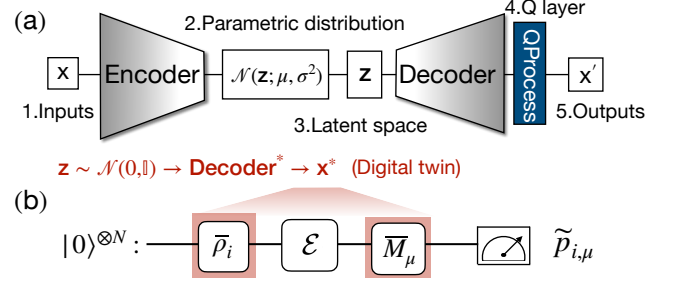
(a)

2.Parametric distribution

4.Q layer

x

Encoder

$\mathcal{N}(\mathbf{z}; \mu, \sigma^2)$

z

Decoder

QProcess

x′

1.Inputs

3.Latent space

5.Outputs

$\mathbf{z} \sim \mathcal{N}(0, \mathbb{I}) \rightarrow$ Decoder$^* \rightarrow \mathbf{x}^*$ (Digital twin)

(b)

$|0\rangle^{\otimes N}$ : $\overline{\rho}_i$ $\mathcal{E}$ $\overline{M}_\mu$ $\widetilde{p}_{i,\mu}$